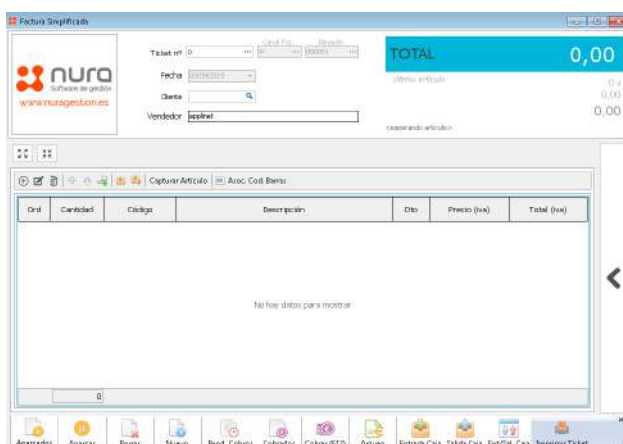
Factura Simplificada

nura
Software de gestión
www.nuragestion.es

Ticket nº 0
Serie Fra. 
Almacén
Fecha 
Cliente
Vendedor applinet

TOTAL
0,00
último artículo
0,00
0,00
<esperando artículo>

Capturar Artículo
Asoc. Cod. Barras

| Ord | Cantidad | Código | Descripción | Dto | Precio (Iva) | Total (Iva) |
|---|---|---|---|---|---|---|

No hay datos para mostrar

0

Aparcados
Aparcar
Borrar
Nuevo
Prod. Colores
Cobrador
Cobrar(F12)
Arqueo
Entrada Caja
Salida Caja
Est/Sal. Caja
Imprimir Ticket